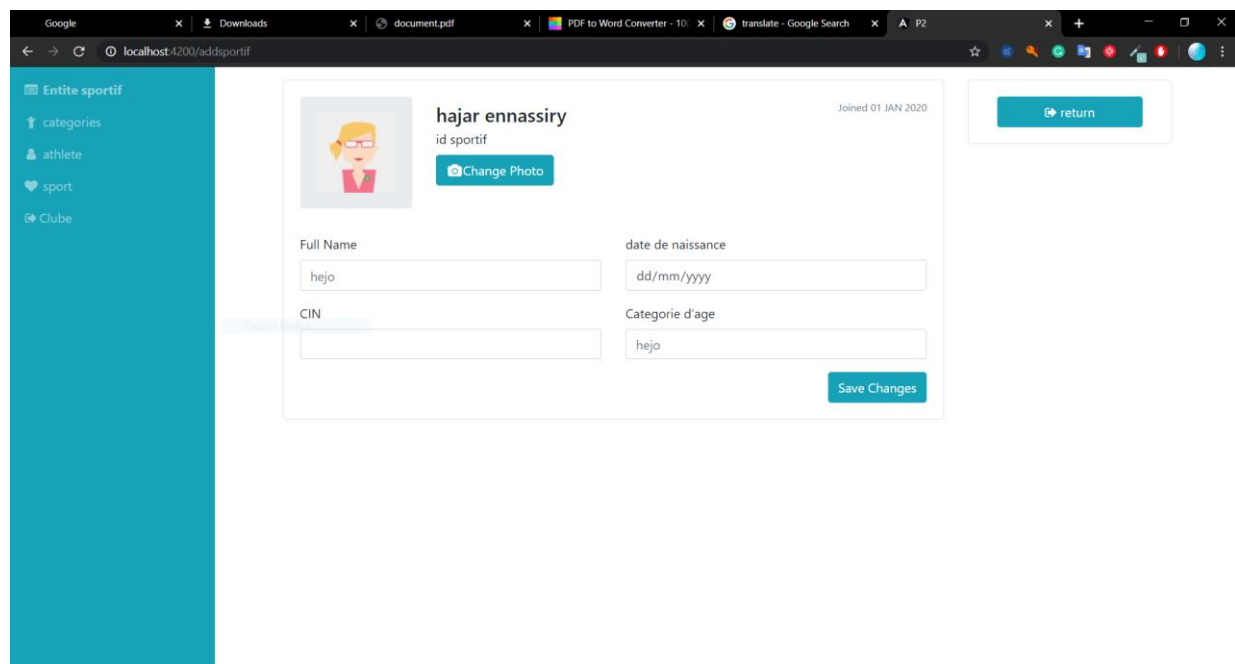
Google ×
Downloads ×
document.pdf ×
PDF to Word Converter - 10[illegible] ×
translate - Google Search ×
P2 ×
+

localhost:4200/addsportif

Entite sportif
categories
athlete
sport
Clube

hajar ennassiry
id sportif
Change Photo
Joined 01 JAN 2020

return

Full Name
hejo
date de naissance
dd/mm/yyyy
CIN
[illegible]
Categorie d'age
hejo
Save Changes